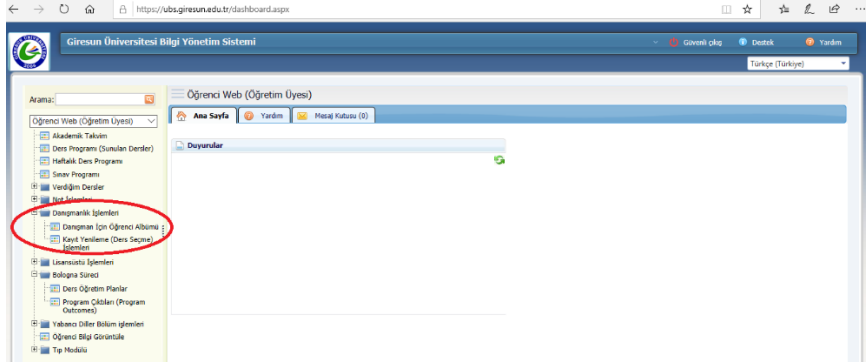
https://ubs.giresun.edu.tr/dashboard.aspx

Giresun Üniversitesi Bilgi Yönetim Sistemi

Güvenli çıkış Destek Yardım

Türkçe (Türkiye)

Arama:

Öğrenci Web (Öğretim Üyesi)

Akademik Takvim
Ders Programı (Sunulan Dersler)
Haftalık Ders Programı
Sınav Programı
Verdiğim Dersler
Not İşlemleri
Danışmanlık İşlemleri
Danışman İçin Öğrenci Albümü
Kayıt Yenileme (Ders Seçme) İşlemleri
Lisansüstü İşlemleri
Bologna Süreci
Ders Öğretim Planlar
Program Çıktıları (Program Outcomes)
Yabancı Diller Bölüm işlemleri
Öğrenci Bilgi Görüntüle
Tıp Modülü

Öğrenci Web (Öğretim Üyesi)

Ana Sayfa Yardım Mesaj Kutusu (0)

Duyurular